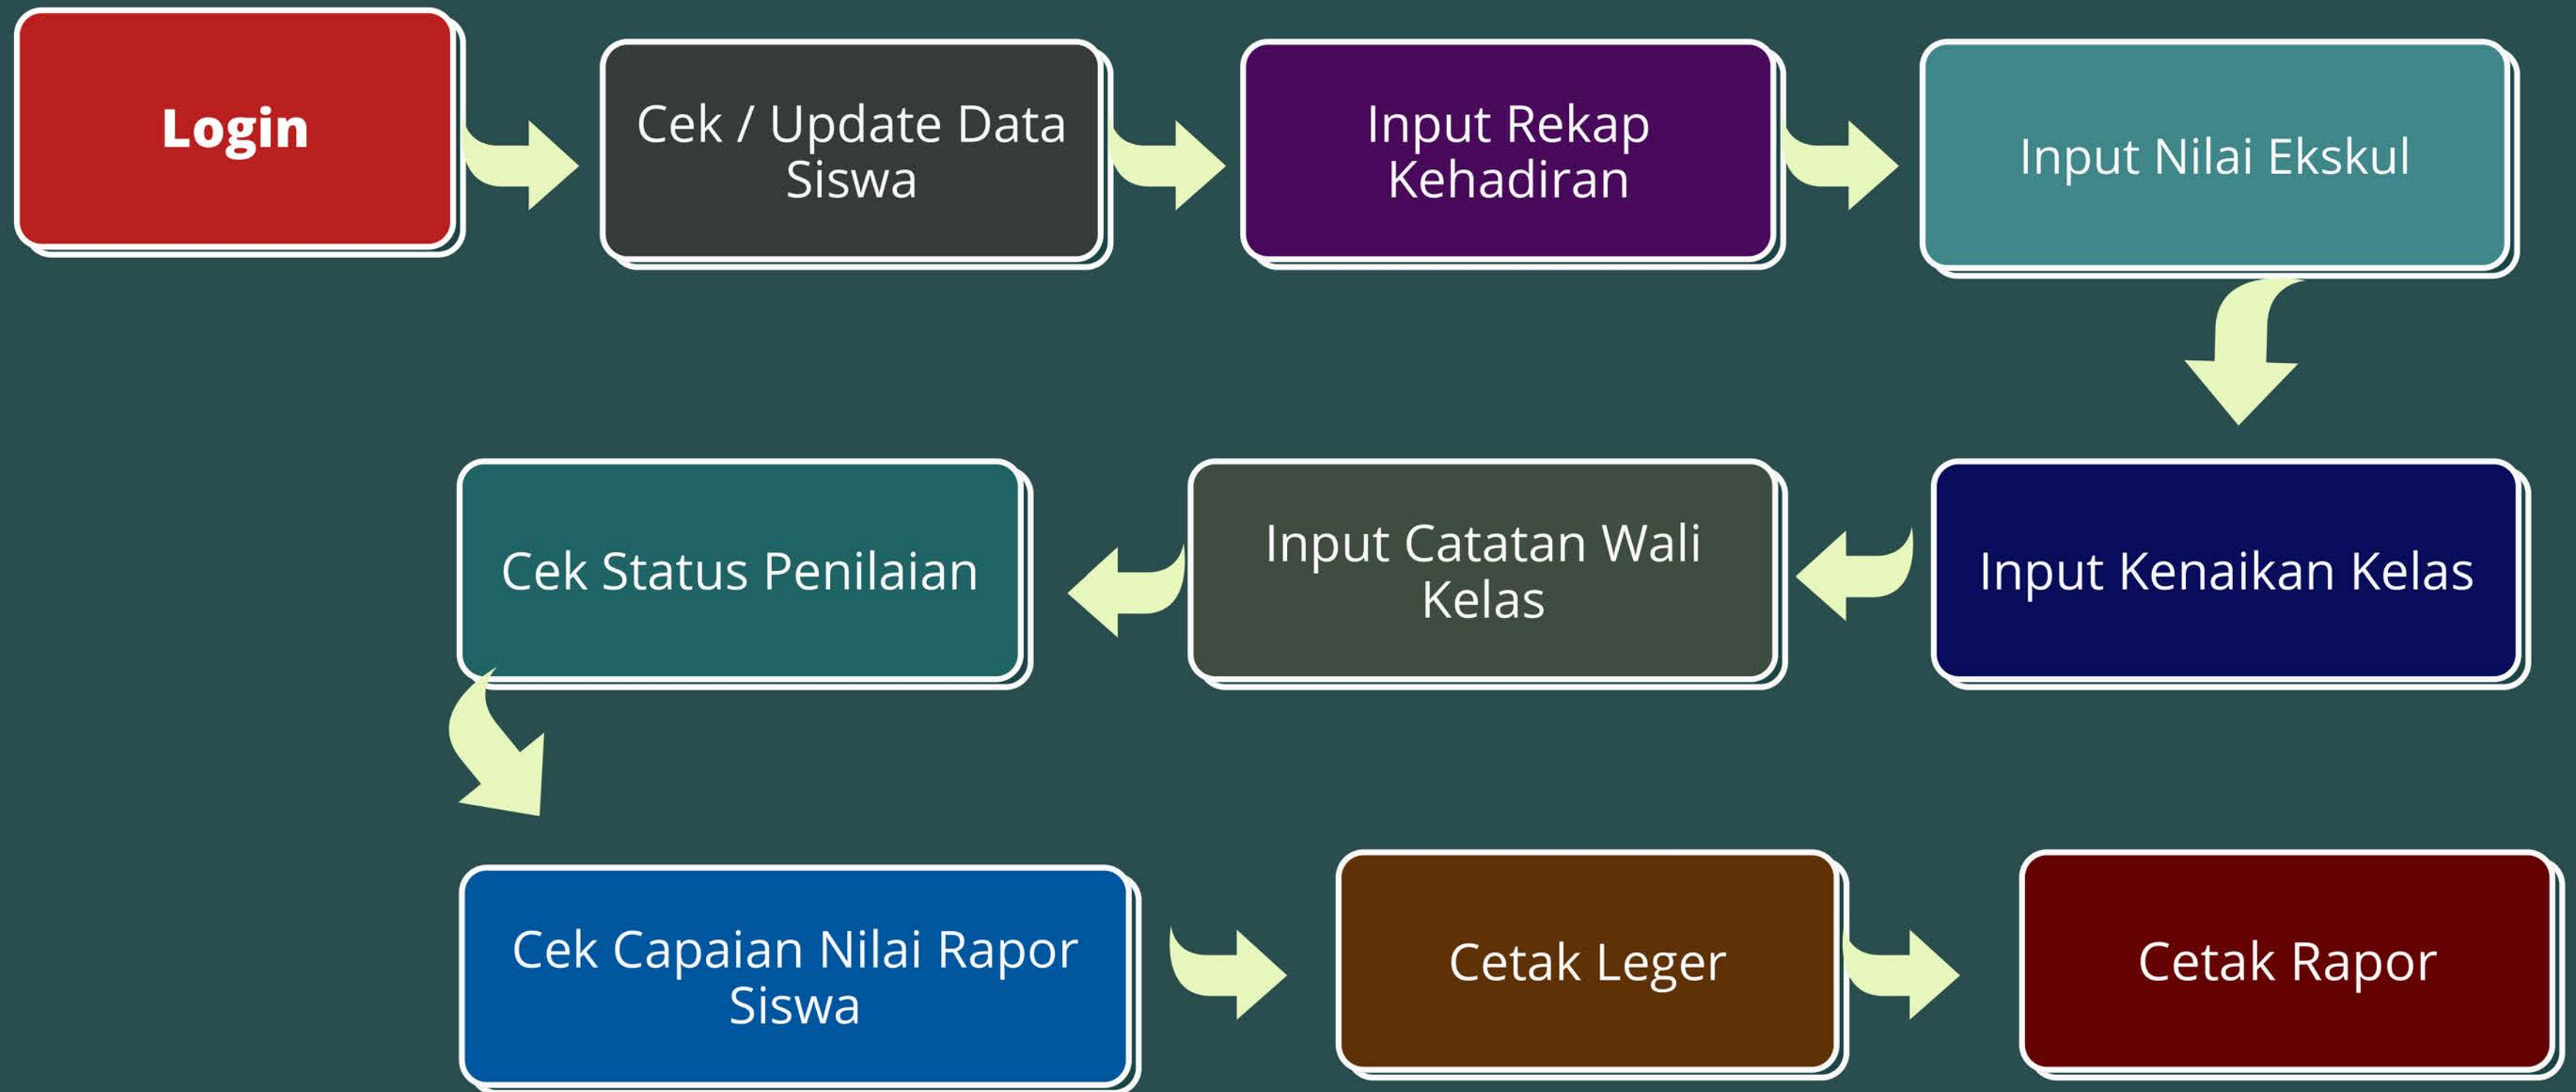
Login

Cek / Update Data Siswa

Input Rekap Kehadiran

Input Nilai Ekskul

Input Kenaikan Kelas

Input Catatan Wali Kelas

Cek Status Penilaian

Cek Capaian Nilai Rapor Siswa

Cetak Leger

Cetak Rapor